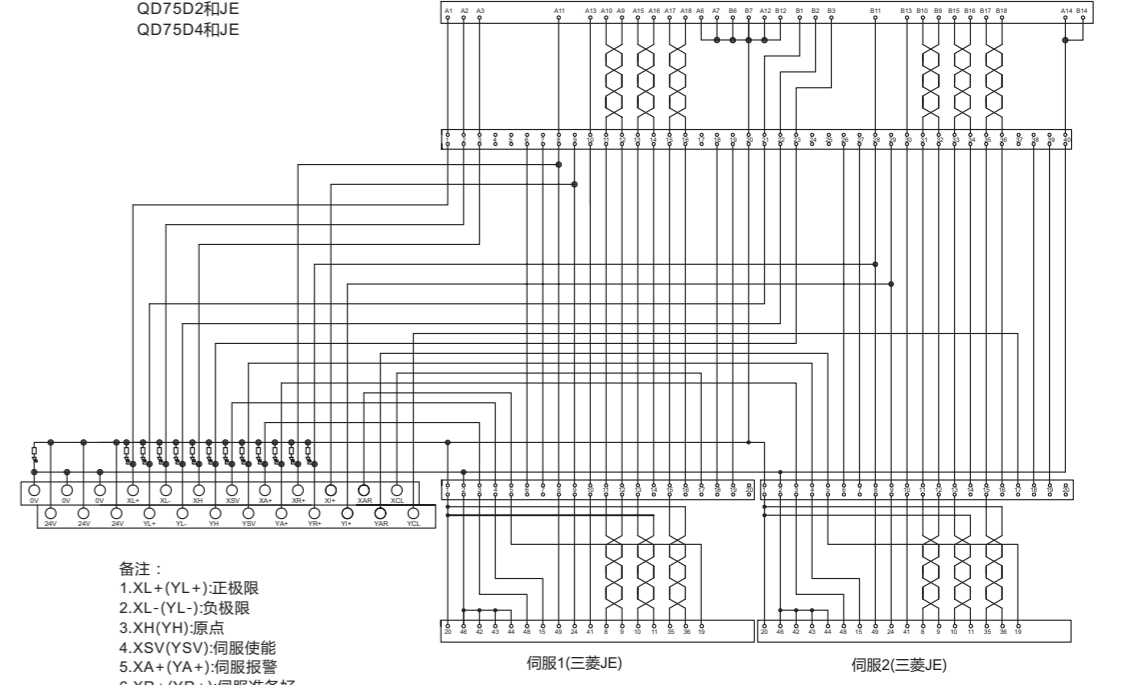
QD75D2和JE
QD75D4和JE

A1 A2 A3 A11 A13 A10 A9 A15 A16 A17 A18 A6 A7 B6 B7 A12 B12 B1 B2 B3 B11 B13 B10 B9 B15 B16 B17 B18 A14 B14

0V 0V 0V XL+ XL- XH XSV XA+ XR+ XI+ XAR XCL
24V 24V 24V YL+ YL- YH YSV YA+ YR+ YI+ YAR YCL

20 46 42 43 44 48 15 49 24 41 8 9 10 11 35 36 19
20 46 42 43 44 48 15 49 24 41 8 9 10 11 35 36 19

伺服1(三菱JE)
伺服2(三菱JE)

备注：
1.XL+(YL+):正极限
2.XL-(YL-):负极限
3.XH(YH):原点
4.XSV(YSV):伺服使能
5.XA+(YA+):伺服报警
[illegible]